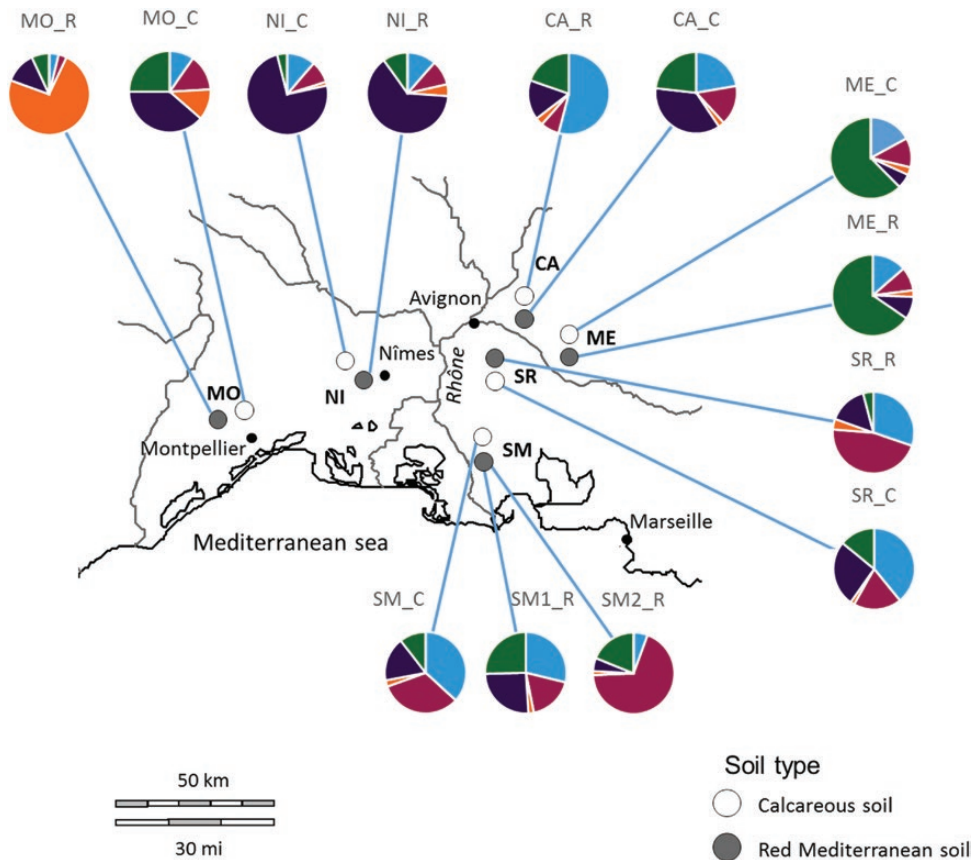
MO_R
MO_C
NI_C
NI_R
CA_R
CA_C
ME_C
ME_R
SR_R
SR_C
SM_C
SM1_R
SM2_R

CA
Avignon
ME
Nîmes
Rhône
SR
NI
MO
Montpellier
SM
Marseille
Mediterranean sea

50 km
30 mi

Soil type
Calcareous soil
Red Mediterranean soil